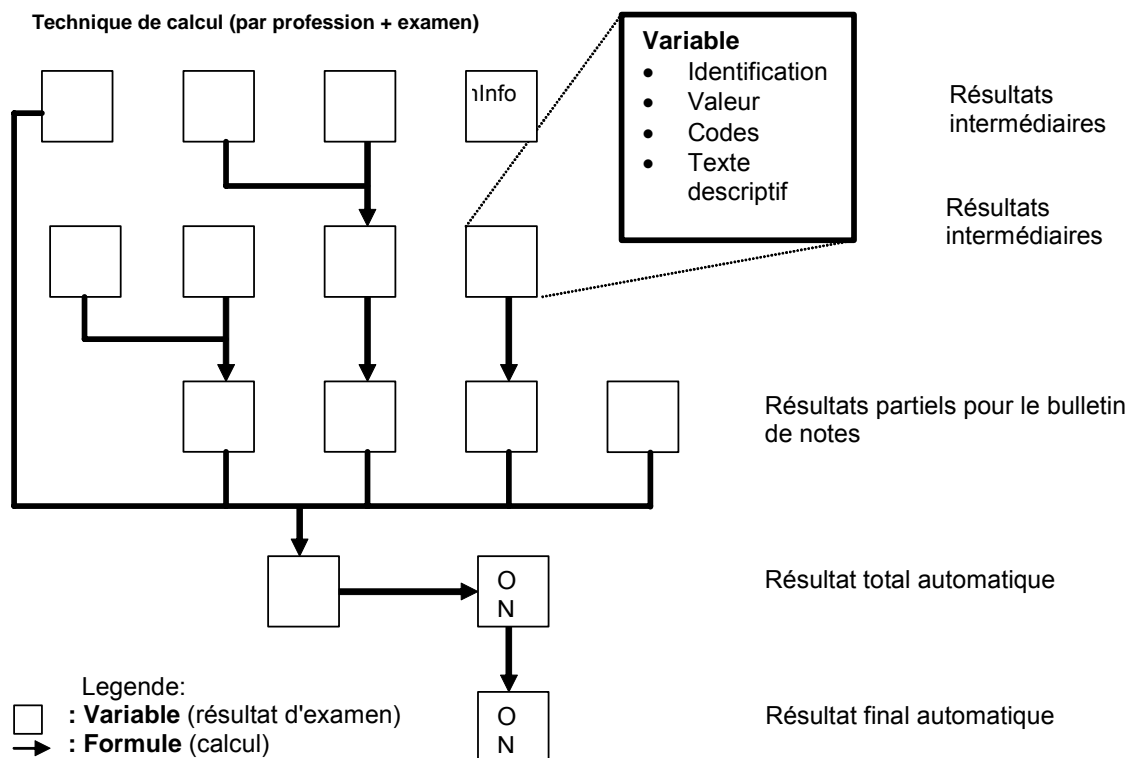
Technique de calcul (par profession + examen)

ıInfo

Variable
- Identification
- Valeur
- Codes
- Texte descriptif

Résultats intermédiaires

Résultats intermédiaires

Résultats partiels pour le bulletin de notes

O
N

Résultat total automatique

Legende:
: Variable (résultat d'examen)
: Formule (calcul)

O
N

Résultat final automatique